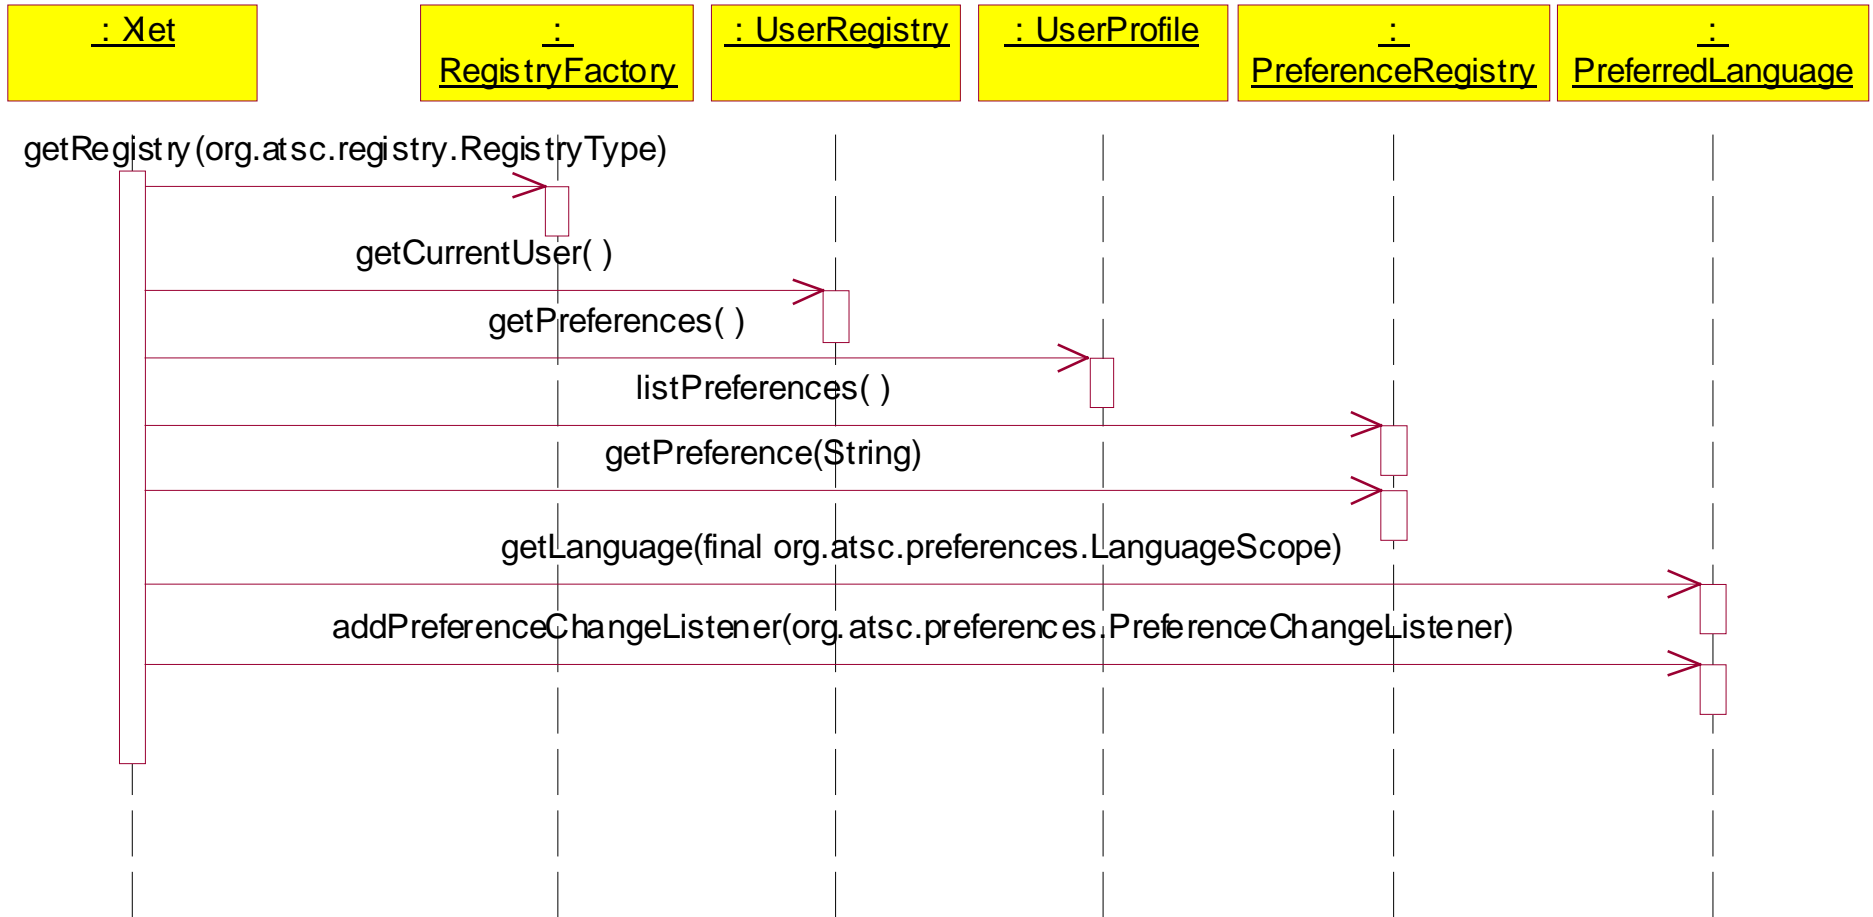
: Xlet

: RegistryFactory

: UserRegistry

: UserProfile

: PreferenceRegistry

: PreferredLanguage

getRegistry(org.atsc.registry.RegistryType)

getCurrentUser( )

getPreferences( )

listPreferences( )

getPreference(String)

getLanguage(final org.atsc.preferences.LanguageScope)

addPreferenceChangeListener(org.atsc.preferences.PreferenceChangeListener)